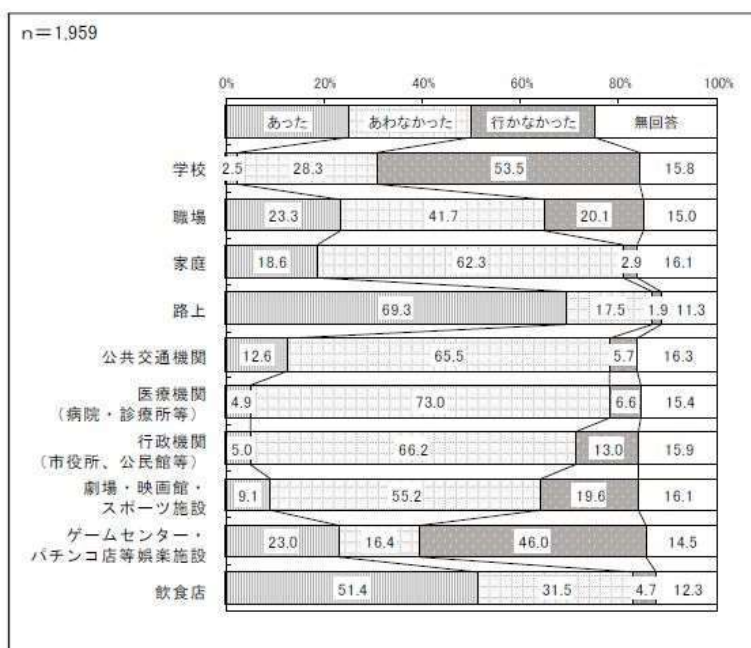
n=1,959

| | あった | あわなかった | 行かなかった | 無回答 |
|---|---|---|---|---|
| 学校 | 2.5 | 28.3 | 53.5 | 15.8 |
| 職場 | 23.3 | 41.7 | 20.1 | 15.0 |
| 家庭 | 18.6 | 62.3 | 2.9 | 16.1 |
| 路上 | 69.3 | 17.5 | 1.9 | 11.3 |
| 公共交通機関 | 12.6 | 65.5 | 5.7 | 16.3 |
| 医療機関（病院・診療所等） | 4.9 | 73.0 | 6.6 | 15.4 |
| 行政機関（市役所、公民館等） | 5.0 | 66.2 | 13.0 | 15.9 |
| 劇場・映画館・スポーツ施設 | 9.1 | 55.2 | 19.6 | 16.1 |
| ゲームセンター・パチンコ店等娯楽施設 | 23.0 | 16.4 | 46.0 | 14.5 |
| 飲食店 | 51.4 | 31.5 | 4.7 | 12.3 |

0% 20% 40% 60% 80% 100%